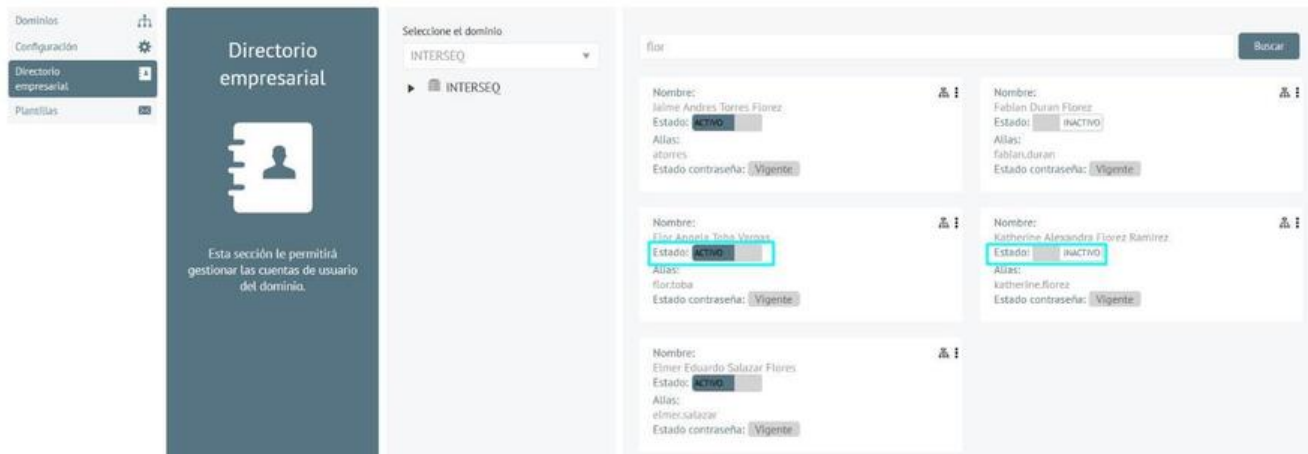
Dominios
Configuración
Directorio empresarial
Plantillas

Directorio empresarial

Esta sección le permitirá gestionar las cuentas de usuario del dominio.

Seleccione el dominio
INTERSEQ
INTERSEQ

flor
Buscar

Nombre:
Jaime Andres Torres Florez
Estado: ACTIVO
Alias:
atorres
Estado contraseña: Vigente

Nombre:
Fabian Duran Florez
Estado: INACTIVO
Alias:
fabian.duran
Estado contraseña: Vigente

Nombre:
Flor Angela Toba Vargas
Estado: ACTIVO
Alias:
flor.toba
Estado contraseña: Vigente

Nombre:
Katherine Alexandra Florez Ramirez
Estado: INACTIVO
Alias:
katherine.florez
Estado contraseña: Vigente

Nombre:
Elmer Eduardo Salazar Flores
Estado: ACTIVO
Alias:
elmer.salazar
Estado contraseña: Vigente